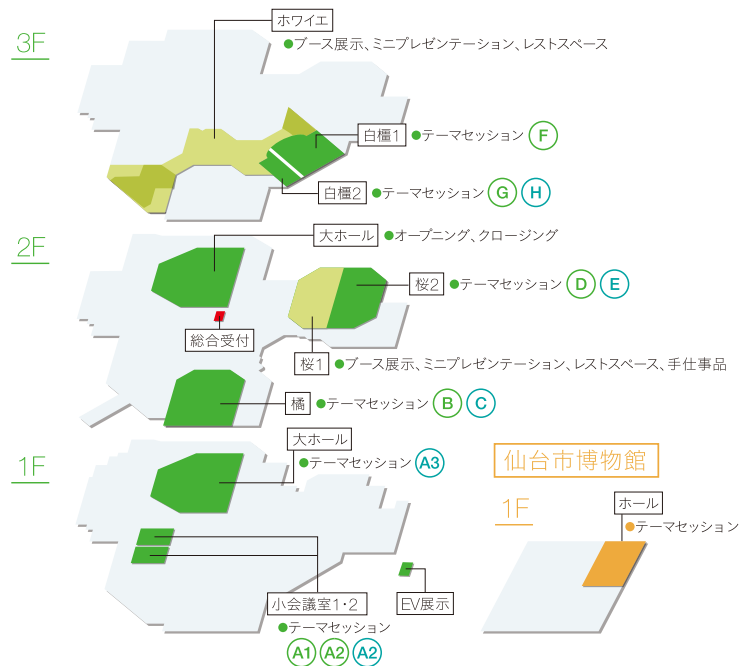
3F

ホワイエ
●ブース展示、ミニプレゼンテーション、レストスペース

白橿1 ●テーマセッション F

白橿2 ●テーマセッション G H

2F

大ホール ●オープニング、クロージング

桜2 ●テーマセッション D E

総合受付

桜1 ●ブース展示、ミニプレゼンテーション、レストスペース、手仕事品

橘 ●テーマセッション B C

1F

大ホール
●テーマセッション A3

仙台市博物館

1F

ホール
●テーマセッション

小会議室1・2
●テーマセッション
A1 A2 A2

EV展示